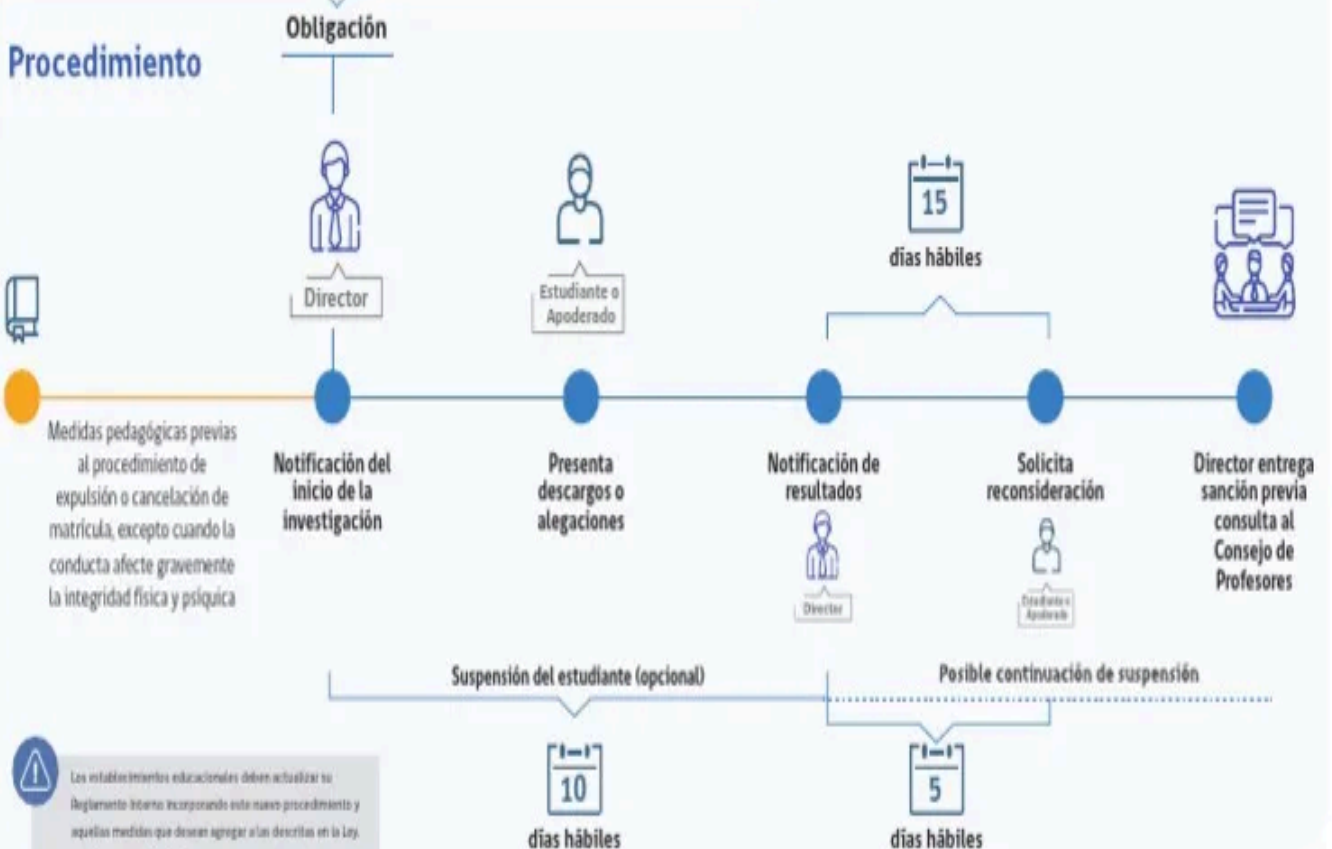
Obligación

Procedimiento

Director

Estudiante o Apoderado

15

días hábiles

Medidas pedagógicas previas al procedimiento de expulsión o cancelación de matrícula, excepto cuando la conducta afecte gravemente la integridad física y psíquica

Notificación del inicio de la investigación

Presenta descargos o alegaciones

Notificación de resultados

Director

Solicita reconsideración

Estudiante o Apoderado

Director entrega sanción previa consulta al Consejo de Profesores

Suspensión del estudiante (opcional)

Posible continuación de suspensión

10

días hábiles

5

días hábiles

Los establecimientos educacionales deben actualizar su Reglamento Interno incorporando este nuevo procedimiento y aquellas medidas que deseen agregar a las descritas en la Ley.